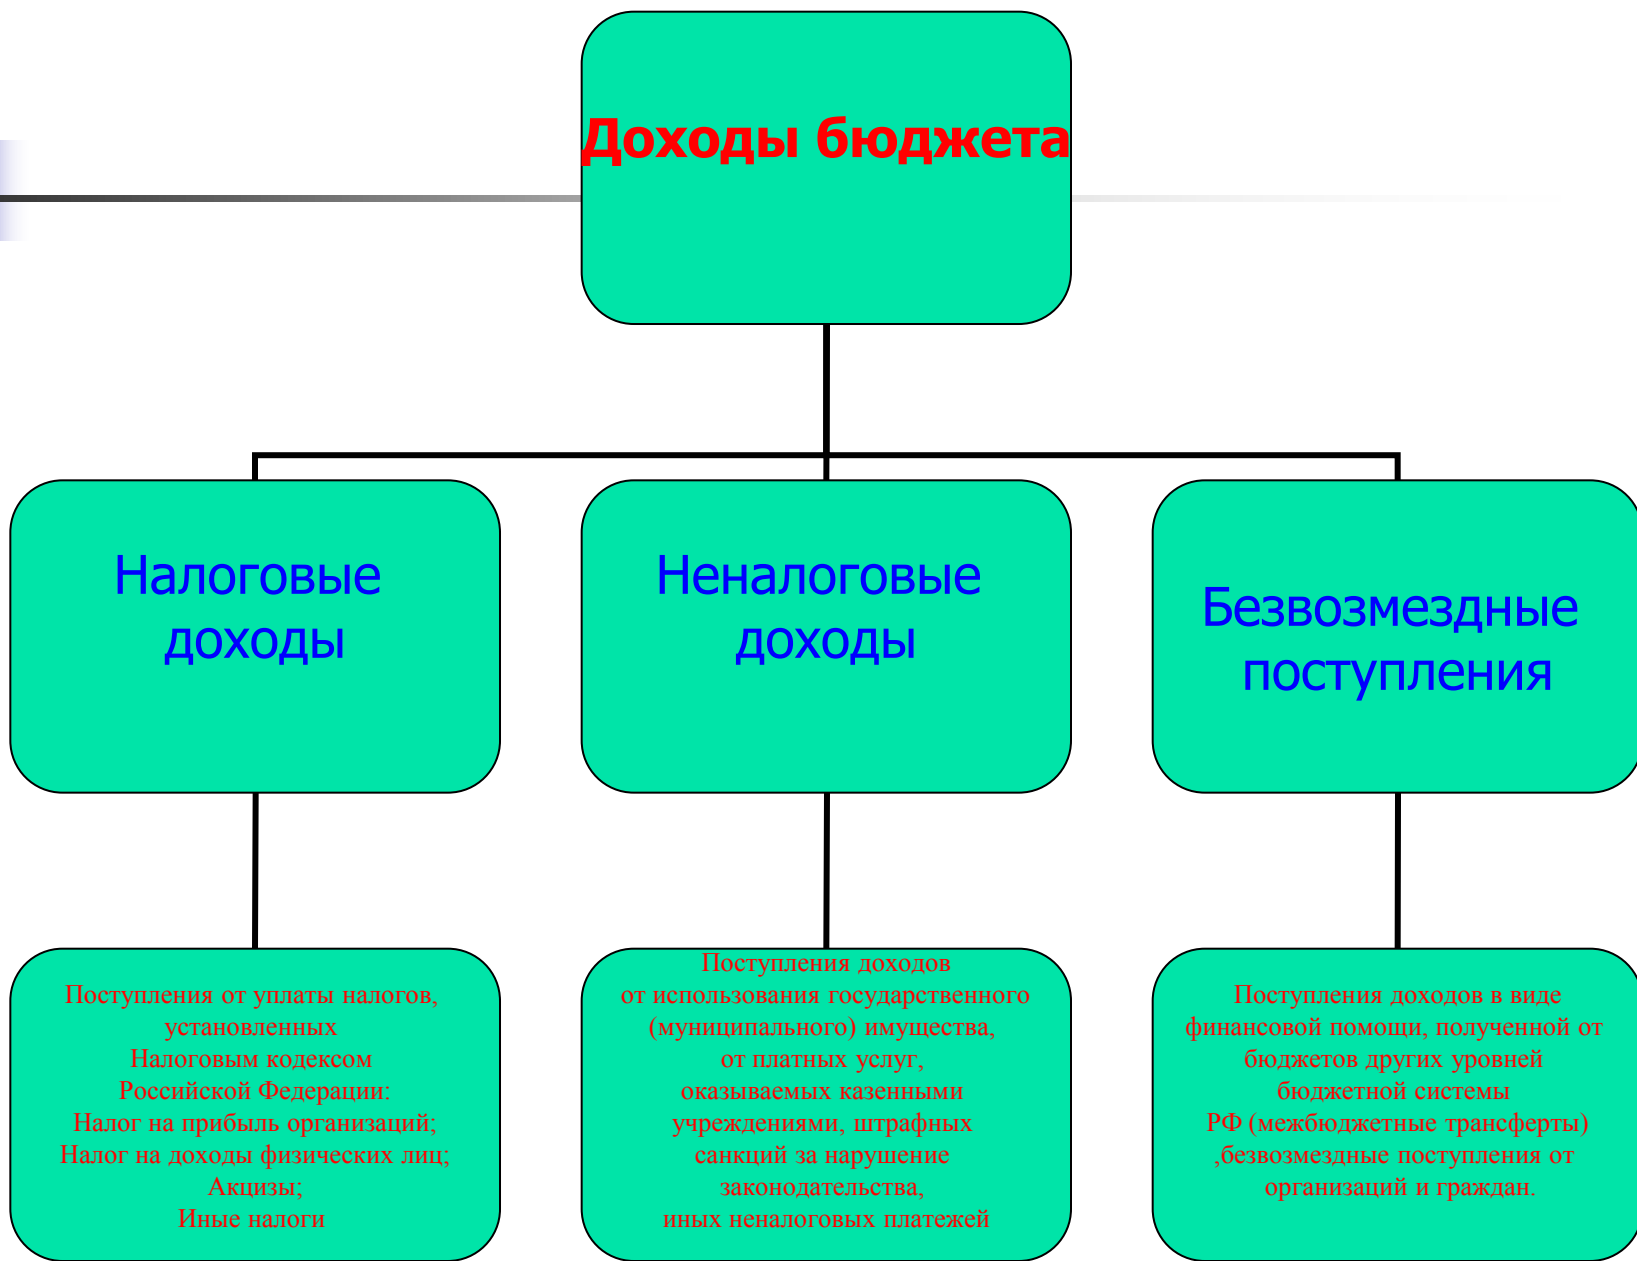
Доходы бюджета

Налоговые доходы

Неналоговые доходы

Безвозмездные поступления

Поступления от уплаты налогов, установленных Налоговым кодексом Российской Федерации:
Налог на прибыль организаций;
Налог на доходы физических лиц;
Акцизы;
Иные налоги

Поступления доходов от использования государственного (муниципального) имущества, от платных услуг, оказываемых казенными учреждениями, штрафных санкций за нарушение законодательства, иных неналоговых платежей

Поступления доходов в виде финансовой помощи, полученной от бюджетов других уровней бюджетной системы РФ (межбюджетные трансферты) ,безвозмездные поступления от организаций и граждан.